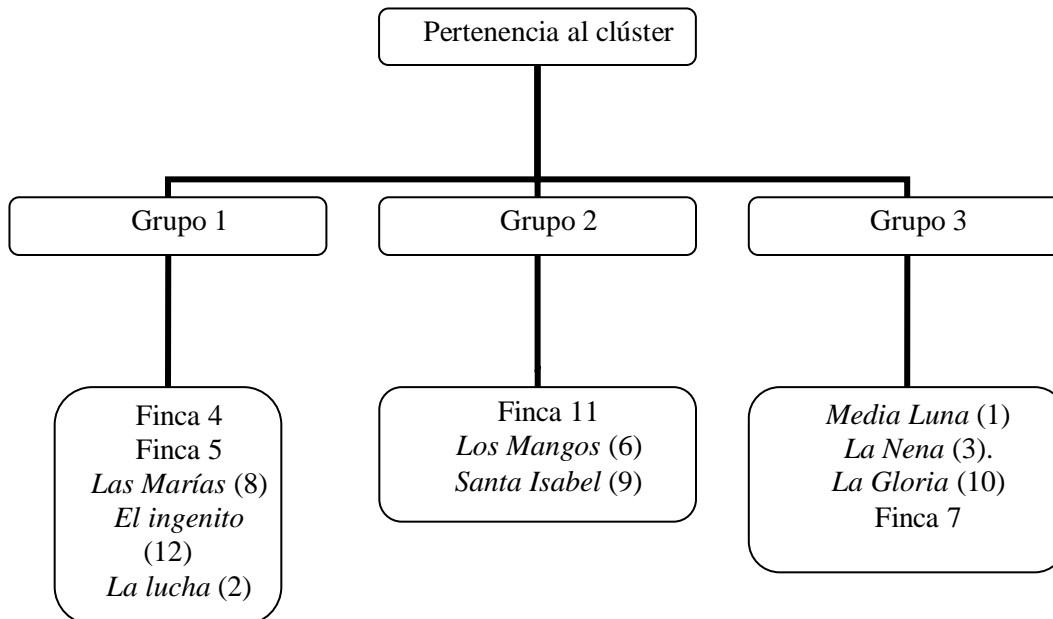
Pertenencia al clúster

Grupo 1

Grupo 2

Grupo 3

Finca 4
Finca 5
Las Marías (8)
El ingenito (12)
La lucha (2)

Finca 11
Los Mangos (6)
Santa Isabel (9)

Media Luna (1)
La Nena (3).
La Gloria (10)
Finca 7